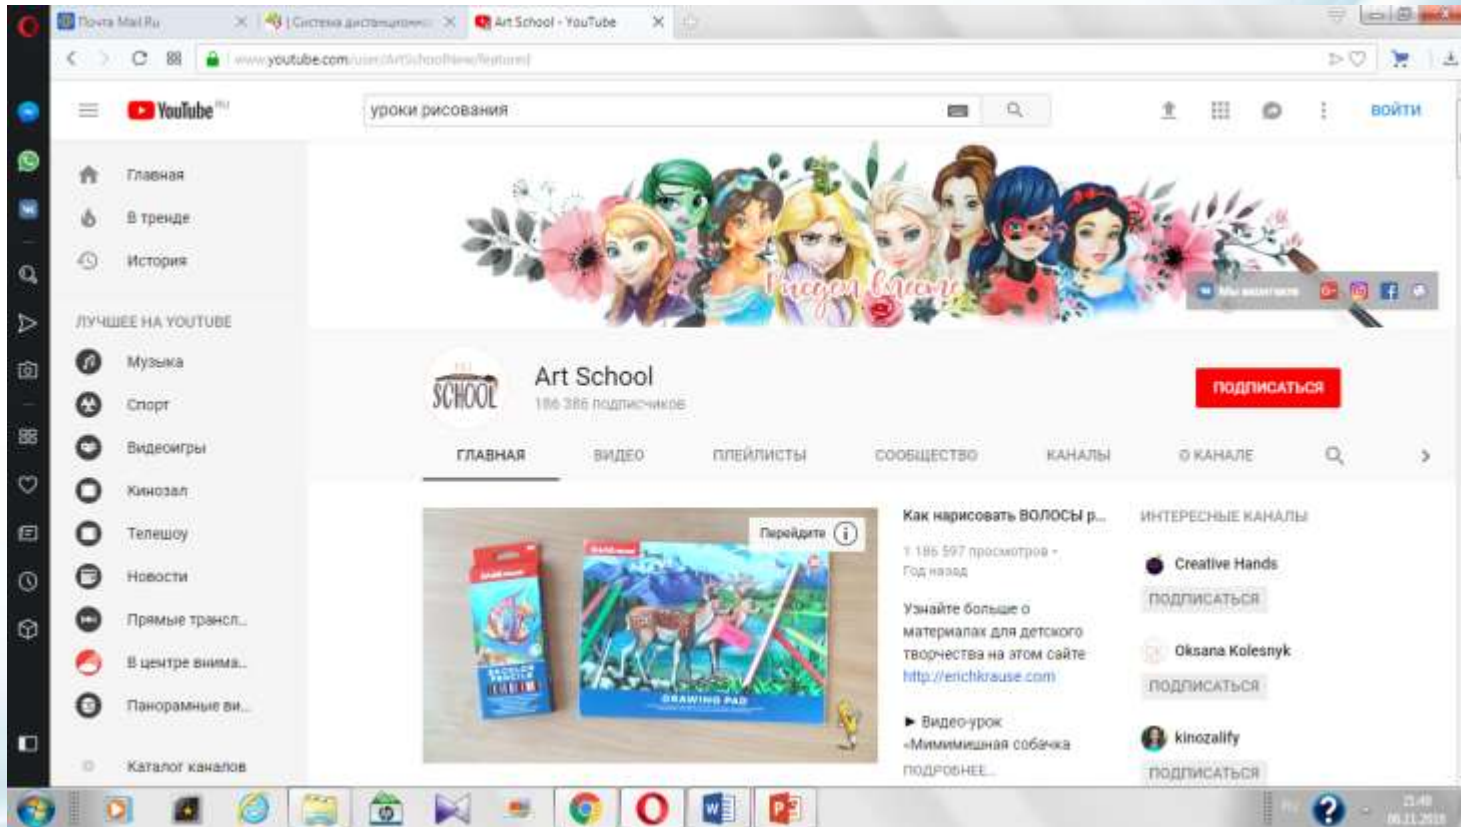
Почта Mail.Ru
| Система дистанционн
Art School - YouTube

www.youtube.com/user/ArtSchoolNew/featured

YouTube RU
уроки рисования
ВОЙТИ

Главная
В тренде
История

ЛУЧШЕЕ НА YOUTUBE
Музыка
Спорт
Видеоигры
Кинозал
Телешоу
Новости
Прямые трансл...
В центре внима...
Панорамные ви...
Каталог каналов

Рисуем вместе
Мы вконтакте

SCHOOL
Art School
186 386 подписчиков
ПОДПИСАТЬСЯ

ГЛАВНАЯ
ВИДЕО
ПЛЕЙЛИСТЫ
СООБЩЕСТВО
КАНАЛЫ
О КАНАЛЕ

Перейдите
DRAWING PAD

Как нарисовать ВОЛОСЫ р...
1 186 597 просмотров • Год назад
Узнайте больше о материалах для детского творчества на этом сайте
http://erichkrause.com
▶ Видео-урок «Мимимишная собачка
ПОДРОБНЕЕ

ИНТЕРЕСНЫЕ КАНАЛЫ
Creative Hands
ПОДПИСАТЬСЯ
Oksana Kolesnyk
ПОДПИСАТЬСЯ
kinozalify
ПОДПИСАТЬСЯ

21:48
06.11.2018